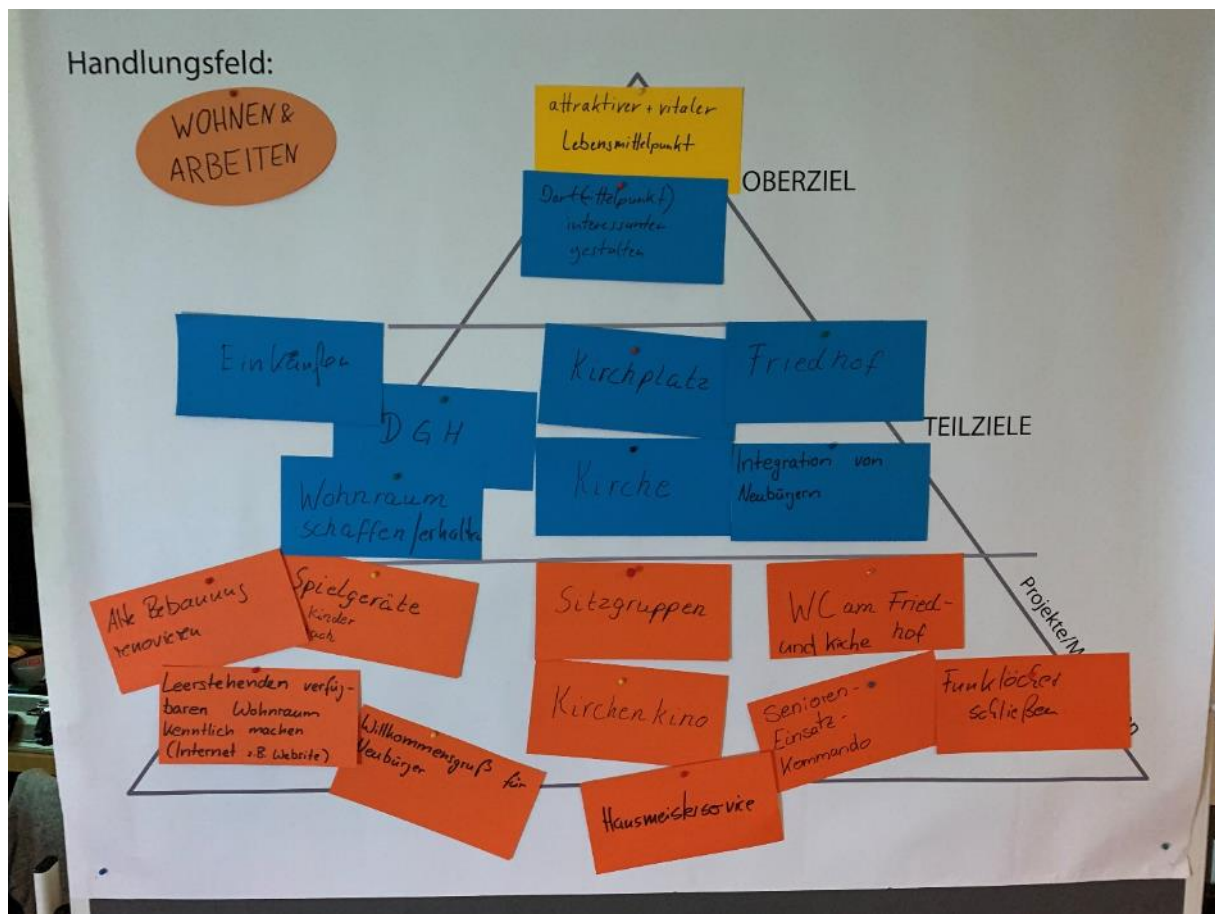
Handlungsfeld:

WOHNEN & ARBEITEN

attraktiver + vitaler Lebensmittelpunkt

OBERZIEL

Dorf(mittelpunkt) interessanter gestalten

Einkaufen

Kirchplatz

Friedhof

DGH

TEILZIELE

Kirche

Integration von Neubürgern

Wohnraum schaffen/erhalten

Alte Bebauung renovieren

Spielgeräte Kinder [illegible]

Sitzgruppen

WC am Friedhof und Kirche

Projekte/M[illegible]

Leerstehenden verfügbaren Wohnraum kenntlich machen (Internet z.B. Website)

Kirchenkino

Senioren-Einsatz-Kommando

Funklöcher schließen

Willkommensgruß für Neubürger

Hausmeisterservice